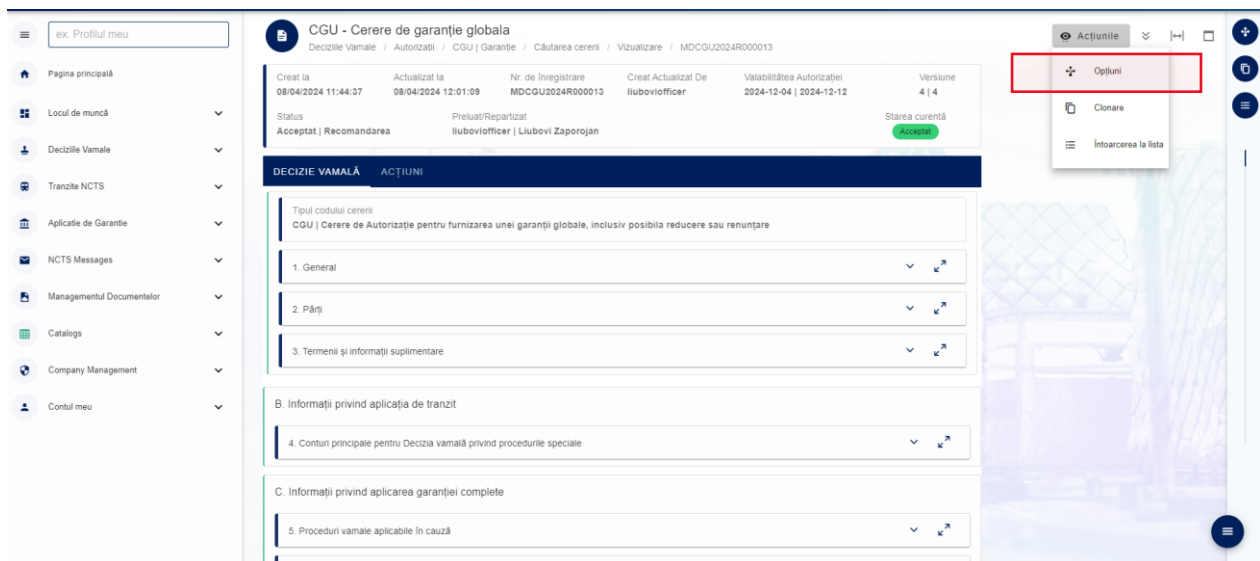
ex. Profilul meu

Pagina principală
Locul de muncă
Deciziile Vamale
Tranzite NCTS
Aplicatie de Garantie
NCTS Messages
Managementul Documentelor
Catalogs
Company Management
Contul meu

CGU - Cerere de garanție globala
Deciziile Vamale / Autorizații / CGU | Garanție / Căutarea cererii / Vizualizare / MDCGU2024R000013

Acțiunile

Opțiuni
Clonare
Întoarcerea la lista

| Creat la | Actualizat la | Nr. de înregistrare | Creat Actualizat De | Valabilitătea Autorizației | Versiune |
|---|---|---|---|---|---|
| 08/04/2024 11:44:37 | 08/04/2024 12:01:09 | MDCGU2024R000013 | liuboviofficer | 2024-12-04 \| 2024-12-12 | 4 \| 4 |

Status
Acceptat | Recomandarea
Preluat/Repartizat
liuboviofficer | Liubovi Zaporojan
Starea curentă
Acceptat

DECIZIE VAMALĂ ACȚIUNI

Tipul codului cererii
CGU | Cerere de Autorizație pentru furnizarea unei garanții globale, inclusiv posibila reducere sau renunțare

1. General
2. Părți
3. Termenii și informații suplimentare

B. Informații privind aplicația de tranzit
4. Conturi principale pentru Decizia vamală privind procedurile speciale

C. Informații privind aplicarea garanției complete
5. Proceduri vamale aplicabile în cauză